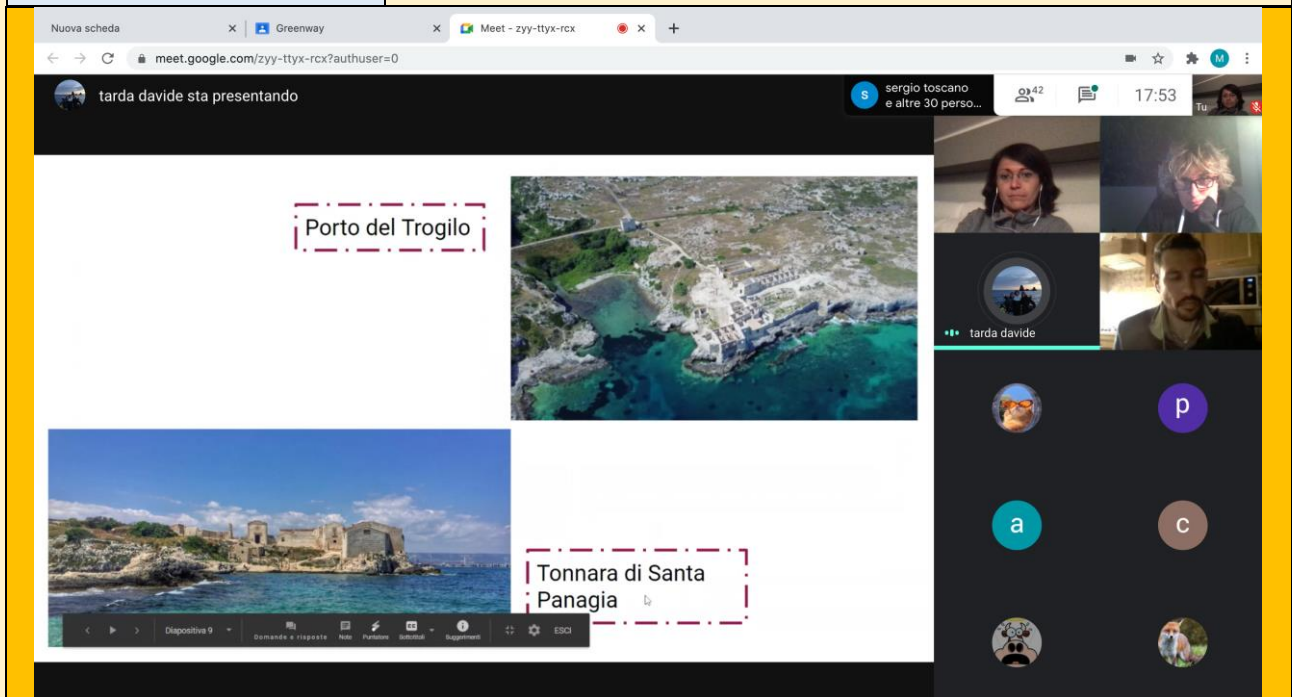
Nuova scheda
Greenway
Meet - zyy-ttyx-rcx
+
meet.google.com/zyy-ttyx-rcx?authuser=0
M

tarda davide sta presentando

s
sergio toscano
e altre 30 perso...
42
17:53
Tu

Porto del Trogilo

Tonnara di Santa Panagia

Diapositiva 9
Domande e risposte
Note
Puntatore
Sottotitoli
Suggerimenti
ESCI

tarda davide
p
a
c